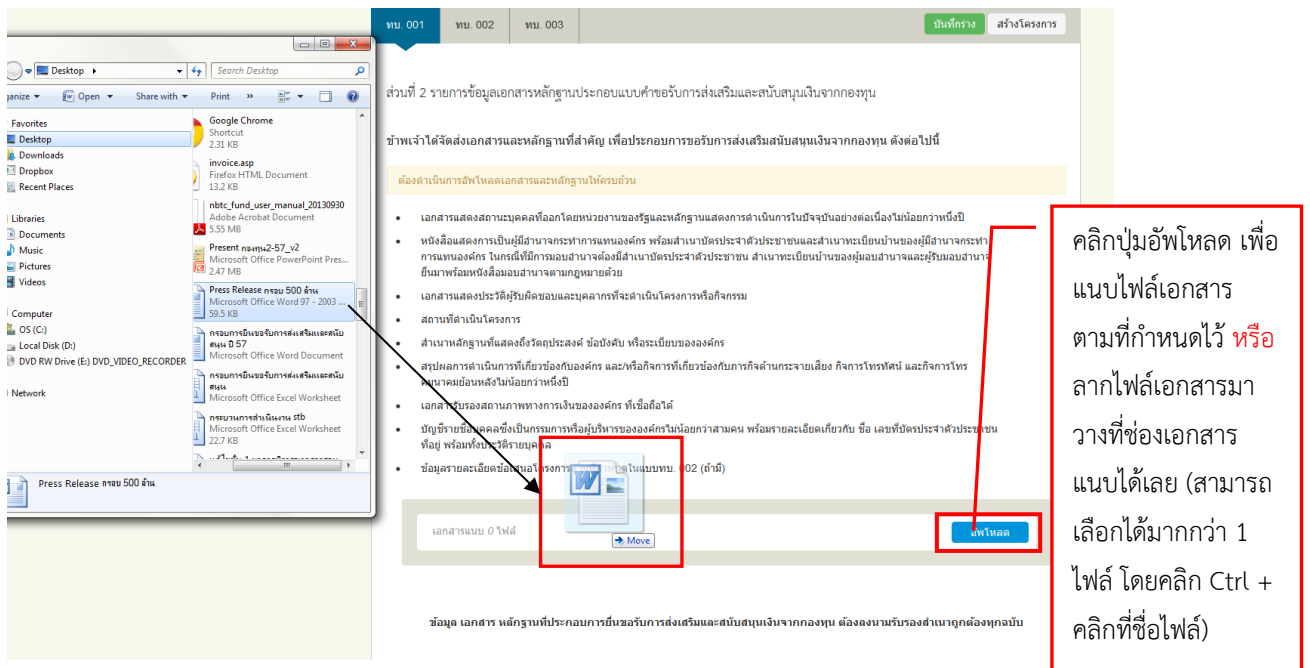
Desktop ▸
Search Desktop
Organize ▾ Open ▾ Share with ▾ Print » 

Favorites
Desktop
Downloads
Dropbox
Recent Places

Libraries
Documents
Music
Pictures
Videos

Computer
OS (C:)
Local Disk (D:)
DVD RW Drive (E:) DVD_VIDEO_RECORDER

Network

Google Chrome
Shortcut
2.31 KB

invoice.asp
Firefox HTML Document
13.2 KB

nbtc_fund_user_manual_20130930
Adobe Acrobat Document
5.55 MB

Present กองทุน2-57_v2
Microsoft Office PowerPoint Pres...
2.47 MB

Press Release กรอบ 500 ล้าน
Microsoft Office Word 97 - 2003 ...
59.5 KB

กรอบการยื่นขอรับการส่งเสริมและสนับสนุน ปี 57
Microsoft Office Word Document

กรอบการยื่นขอรับการส่งเสริมและสนับสนุน
Microsoft Office Excel Worksheet

กรอบงานการดำเนินงาน stb
Microsoft Office Excel Worksheet
22.7 KB

Press Release กรอบ 500 ล้าน

ทบ. 001 ทบ. 002 ทบ. 003 บันทึกร่าง สร้างโครงการ

ส่วนที่ 2 รายการข้อมูลเอกสารหลักฐานประกอบแบบคำขอรับการส่งเสริมและสนับสนุนเงินจากกองทุน

ข้าพเจ้าได้จัดส่งเอกสารและหลักฐานที่สำคัญ เพื่อประกอบการขอรับการส่งเสริมสนับสนุนเงินจากกองทุน ดังต่อไปนี้

ต้องดำเนินการอัพโหลดเอกสารและหลักฐานให้ครบถ้วน

• เอกสารแสดงสถานะบุคคลที่ออกโดยหน่วยงานของรัฐและหลักฐานแสดงการดำเนินการในปัจจุบันอย่างต่อเนื่องไม่น้อยกว่าหนึ่งปี
• หนังสือแสดงการเป็นผู้มีอำนาจกระทำการแทนองค์กร พร้อมสำเนาบัตรประจำตัวประชาชนและสำเนาทะเบียนบ้านของผู้มีอำนาจกระทำการแทนองค์กร ในกรณีที่มีการมอบอำนาจต้องมีสำเนาบัตรประจำตัวประชาชน สำเนาทะเบียนบ้านของผู้มอบอำนาจและผู้รับมอบอำนาจ ยื่นมาพร้อมหนังสือมอบอำนาจตามกฎหมายด้วย
• เอกสารแสดงประวัติผู้รับผิดชอบและบุคลากรที่จะดำเนินโครงการหรือกิจกรรม
• สถานที่ดำเนินโครงการ
• สำเนาหลักฐานที่แสดงถึงวัตถุประสงค์ ข้อบังคับ หรือระเบียบขององค์กร
• สรุปผลการดำเนินการที่เกี่ยวข้องกับองค์กร และ/หรือกิจการที่เกี่ยวข้องกับภารกิจด้านกระจายเสียง กิจการโทรทัศน์ และกิจการโทรคมนาคมย้อนหลังไม่น้อยกว่าหนึ่งปี
• เอกสารรับรองสถานภาพทางการเงินขององค์กร ที่เชื่อถือได้
• บัญชีรายชื่อบุคคลซึ่งเป็นกรรมการหรือผู้บริหารขององค์กรไม่น้อยกว่าสามคน พร้อมรายละเอียดเกี่ยวกับ ชื่อ เลขที่บัตรประจำตัวประชาชน ที่อยู่ พร้อมทั้งประวัติรายบุคคล
• ข้อมูลรายละเอียดข้อเสนอโครงการ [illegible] ในแบบทบ. 002 (ถ้ามี)

เอกสารแนบ 0 ไฟล์
Move
อัพโหลด

ข้อมูล เอกสาร หลักฐานที่ประกอบการยื่นขอรับการส่งเสริมและสนับสนุนเงินจากกองทุน ต้องลงนามรับรองสำเนาถูกต้องทุกฉบับ

คลิกปุ่มอัพโหลด เพื่อแนบไฟล์เอกสารตามที่กำหนดไว้ หรือ ลากไฟล์เอกสารมาวางที่ช่องเอกสารแนบได้เลย (สามารถเลือกได้มากกว่า 1 ไฟล์ โดยคลิก Ctrl + คลิกที่ชื่อไฟล์)